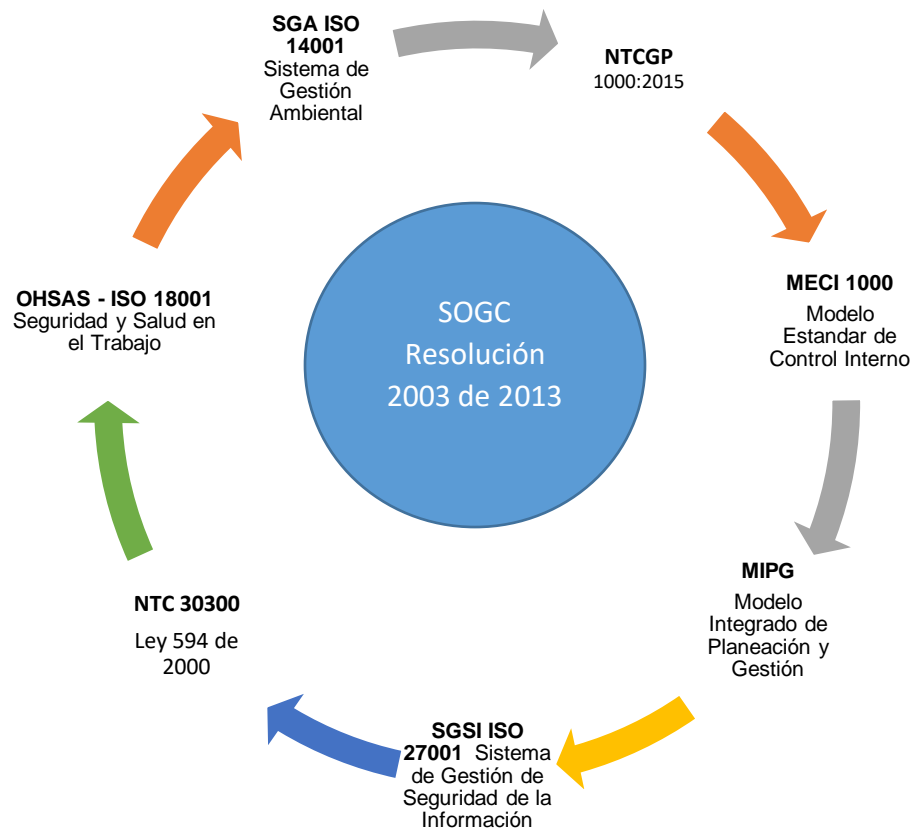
SGA ISO 14001
Sistema de Gestión Ambiental

NTCGP
1000:2015

MECI 1000
Modelo Estandar de Control Interno

MIPG
Modelo Integrado de Planeación y Gestión

SGSI ISO 27001 Sistema de Gestión de Seguridad de la Información

NTC 30300
Ley 594 de 2000

OHSAS - ISO 18001
Seguridad y Salud en el Trabajo

SOGC
Resolución
2003 de 2013